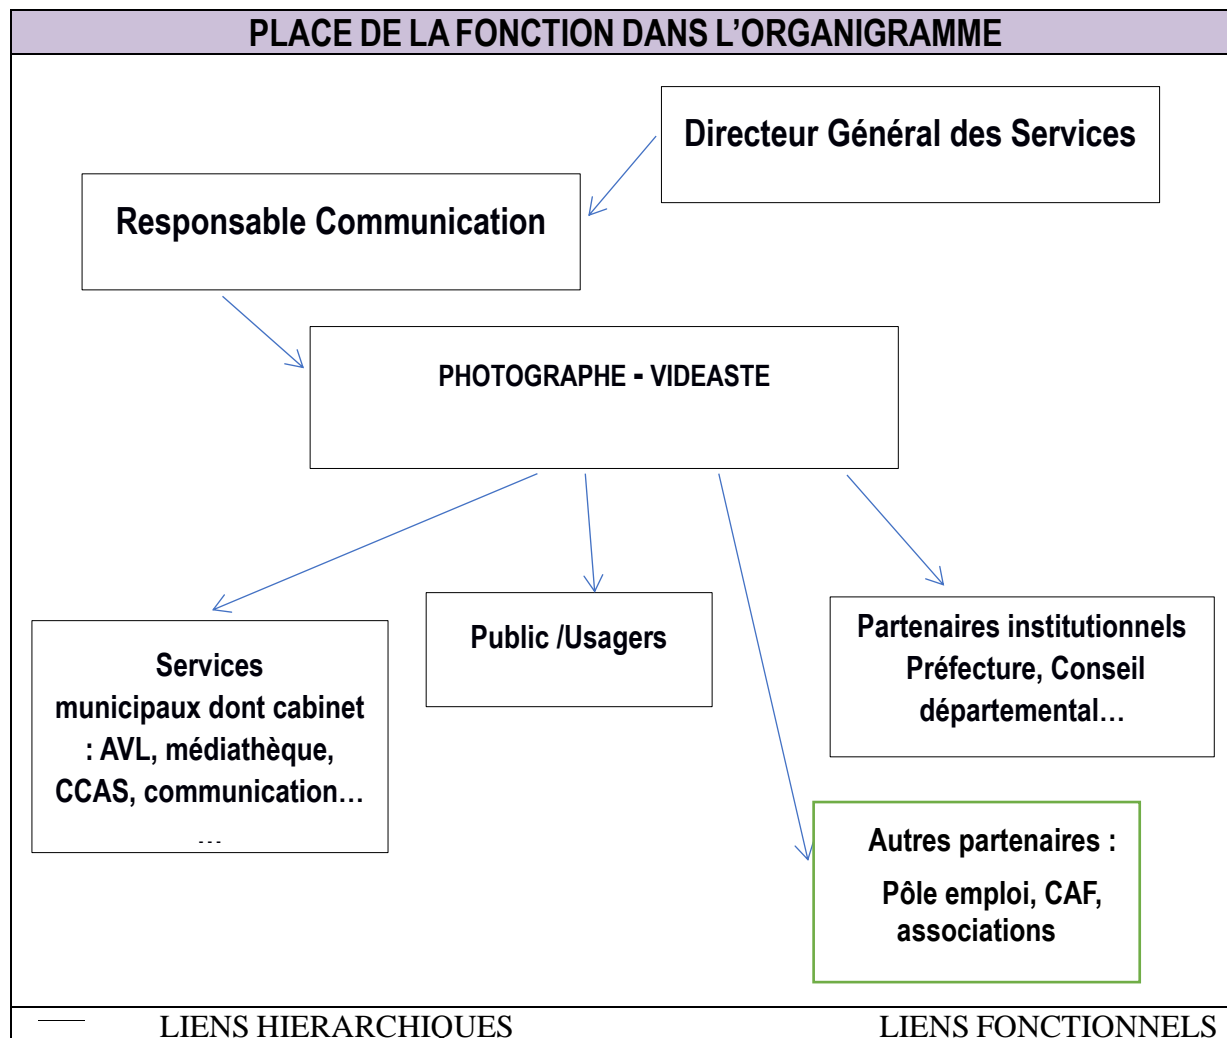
PLACE DE LA FONCTION DANS L'ORGANIGRAMME

Directeur Général des Services

Responsable Communication

PHOTOGRAPHE - VIDEASTE

Services municipaux dont cabinet : AVL, médiathèque, CCAS, communication…
…

Public /Usagers

Partenaires institutionnels Préfecture, Conseil départemental…

Autres partenaires :
Pôle emploi, CAF, associations

LIENS HIERARCHIQUES

LIENS FONCTIONNELS